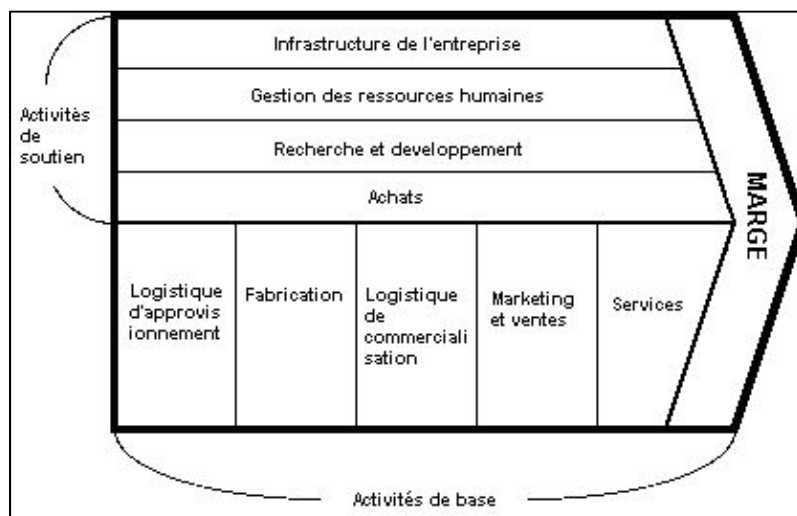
Activités de soutien

Infrastructure de l'entreprise

Gestion des ressources humaines

Recherche et developpement

Achats

MARGE

Logistique d'approvisionnement

Fabrication

Logistique de commercialisation

Marketing et ventes

Services

Activités de base